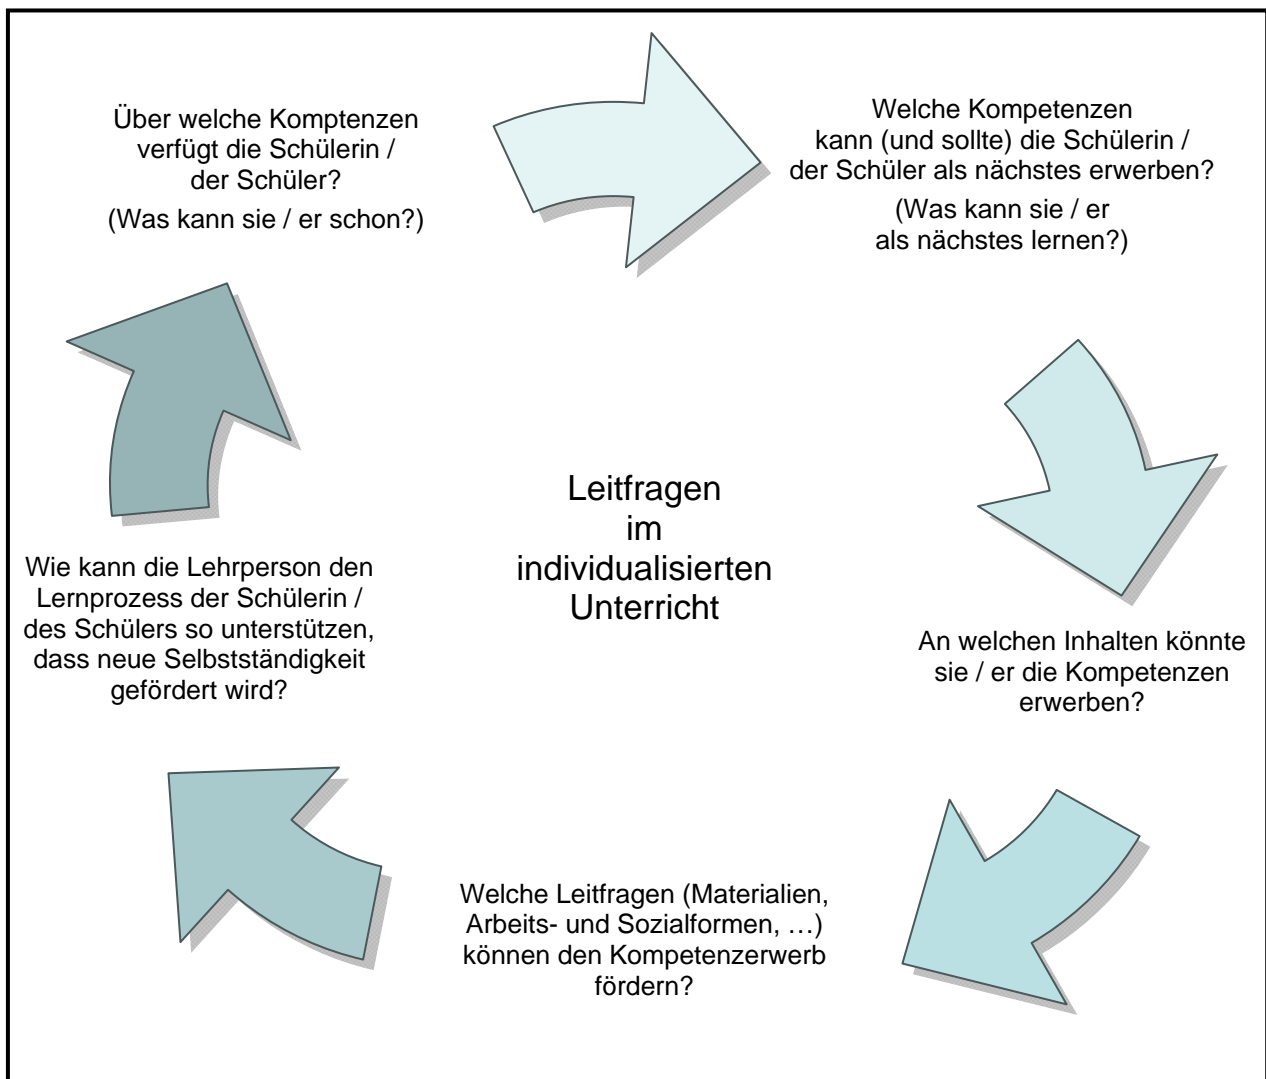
Über welche Komptenzen verfügt die Schülerin / der Schüler?

(Was kann sie / er schon?)

Welche Kompetenzen kann (und sollte) die Schülerin / der Schüler als nächstes erwerben?

(Was kann sie / er als nächstes lernen?)

Leitfragen im individualisierten Unterricht

An welchen Inhalten könnte sie / er die Kompetenzen erwerben?

Welche Leitfragen (Materialien, Arbeits- und Sozialformen, …) können den Kompetenzerwerb fördern?

Wie kann die Lehrperson den Lernprozess der Schülerin / des Schülers so unterstützen, dass neue Selbstständigkeit gefördert wird?